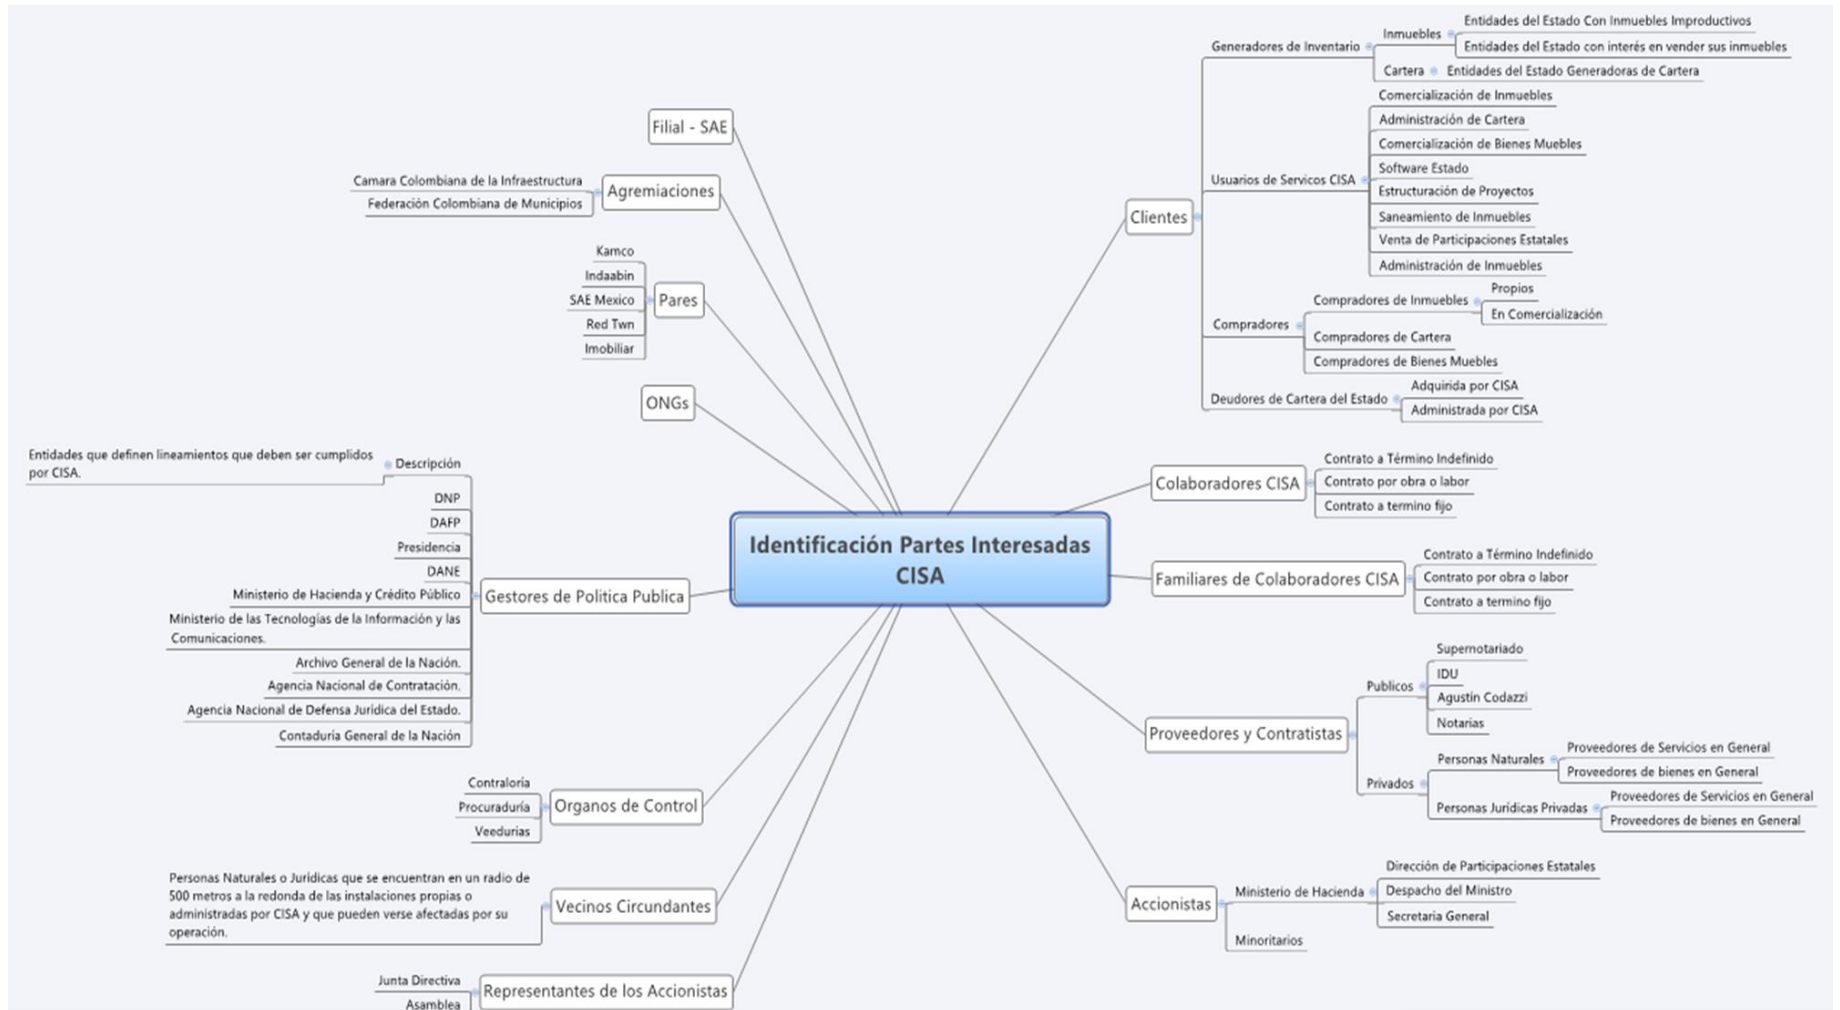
Identificación Partes Interesadas CISA

Filial - SAE

Agremiaciones
Camara Colombiana de la Infraestructura
Federación Colombiana de Municipios

Pares
Kamco
Indaabin
SAE Mexico
Red Twn
Imobiliar

ONGs

Gestores de Politica Publica
Descripción
Entidades que definen lineamientos que deben ser cumplidos por CISA.
DNP
DAFP
Presidencia
DANE
Ministerio de Hacienda y Crédito Público
Ministerio de las Tecnologías de la Información y las Comunicaciones.
Archivo General de la Nación.
Agencia Nacional de Contratación.
Agencia Nacional de Defensa Jurídica del Estado.
Contaduría General de la Nación

Organos de Control
Contraloría
Procuraduría
Veedurias

Vecinos Circundantes
Personas Naturales o Juridicas que se encuentran en un radio de 500 metros a la redonda de las instalaciones propias o administradas por CISA y que pueden verse afectadas por su operación.

Representantes de los Accionistas
Junta Directiva
Asamblea

Clientes
Generadores de Inventario
Inmuebles
Entidades del Estado Con Inmuebles Improductivos
Entidades del Estado con interés en vender sus inmuebles
Cartera
Entidades del Estado Generadoras de Cartera
Usuarios de Servicos CISA
Comercialización de Inmuebles
Administración de Cartera
Comercialización de Bienes Muebles
Software Estado
Estructuración de Proyectos
Saneamiento de Inmuebles
Venta de Participaciones Estatales
Administración de Inmuebles
Compradores
Compradores de Inmuebles
Propios
En Comercialización
Compradores de Cartera
Compradores de Bienes Muebles
Deudores de Cartera del Estado
Adquirida por CISA
Administrada por CISA

Colaboradores CISA
Contrato a Término Indefinido
Contrato por obra o labor
Contrato a termino fijo

Familiares de Colaboradores CISA
Contrato a Término Indefinido
Contrato por obra o labor
Contrato a termino fijo

Proveedores y Contratistas
Publicos
Supernotariado
IDU
Agustín Codazzi
Notarias
Privados
Personas Naturales
Proveedores de Servicios en General
Proveedores de bienes en General
Personas Jurídicas Privadas
Proveedores de Servicios en General
Proveedores de bienes en General

Accionistas
Ministerio de Hacienda
Dirección de Participaciones Estatales
Despacho del Ministro
Secretaria General
Minoritarios